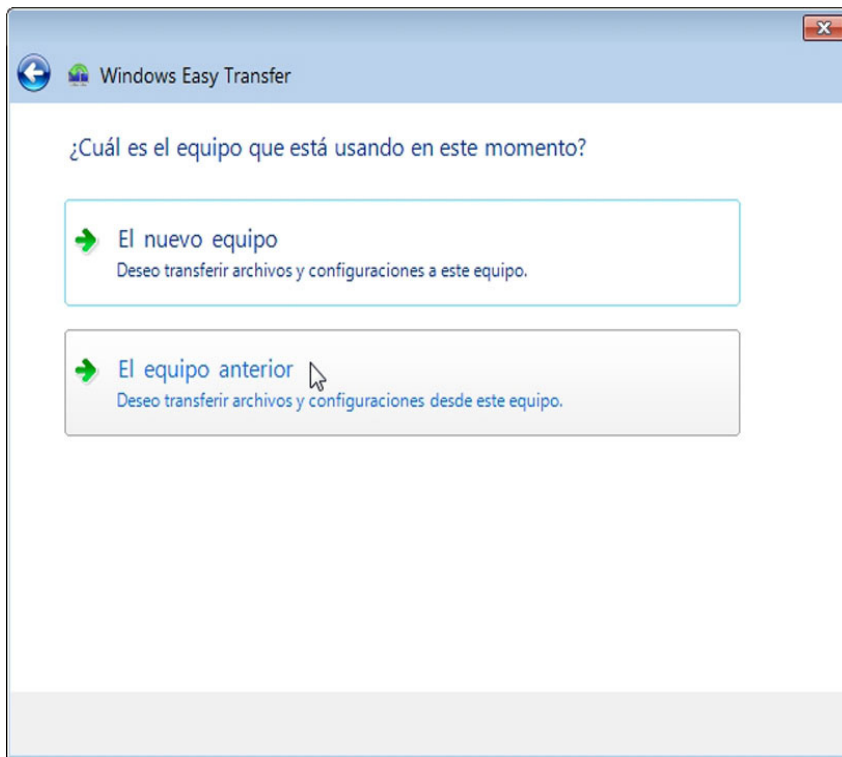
Windows Easy Transfer

¿Cuál es el equipo que está usando en este momento?

El nuevo equipo
Deseo transferir archivos y configuraciones a este equipo.

El equipo anterior
Deseo transferir archivos y configuraciones desde este equipo.